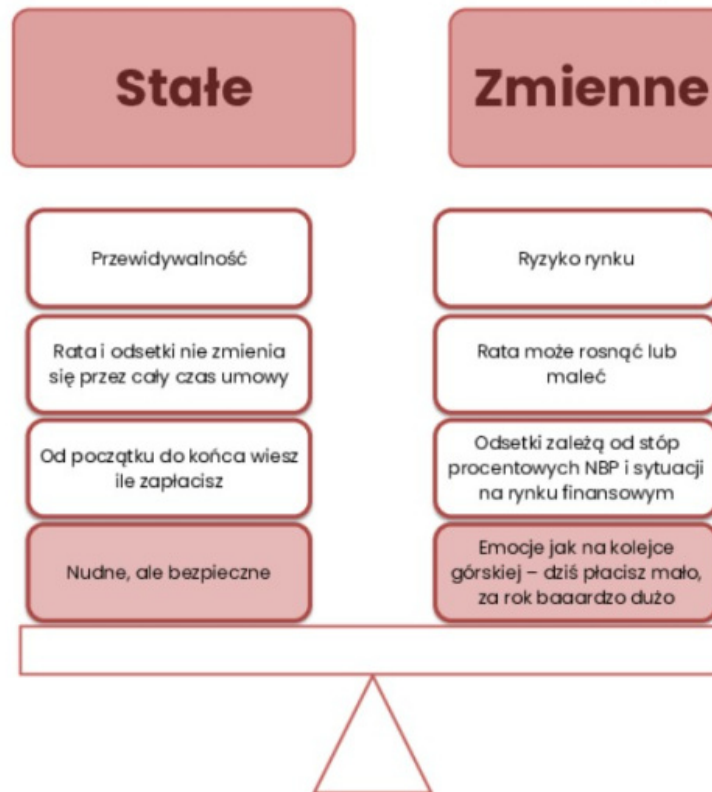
Stałe

Przewidywalność

Rata i odsetki nie zmienia się przez cały czas umowy

Od początku do końca wiesz ile zapłacisz

Nudne, ale bezpieczne

Zmienne

Ryzyko rynku

Rata może rosnąć lub maleć

Odsetki zależą od stóp procentowych NBP i sytuacji na rynku finansowym

Emocje jak na kolejce górskiej – dziś płacisz mało, za rok baaardzo dużo